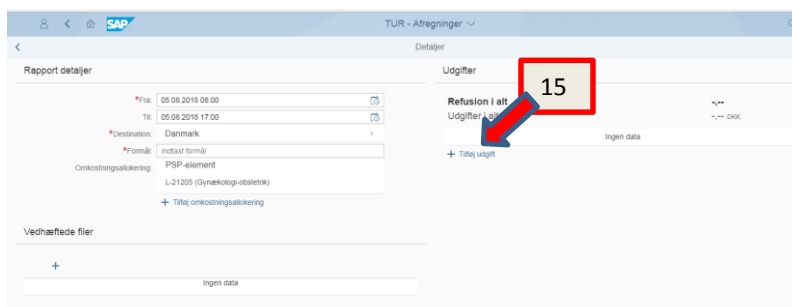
SAP
TUR - Afregninger

Detaljer

Rapport detaljer

*Fra: 05.08.2018 08:00
Til: 05.08.2018 17:00
*Destination: Danmark
*Formål: Indtast formål
Omkostningsallokering: PSP-element
L-21205 (Gynækologi-obstetrik)
+ Tilføj omkostningsallokering

Vedhæftede filer

+
Ingen data

Udgifter

15

Refusion i alt
Udgifter i al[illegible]
-,--
-,-- DKK
Ingen data
+ Tilføj udgift